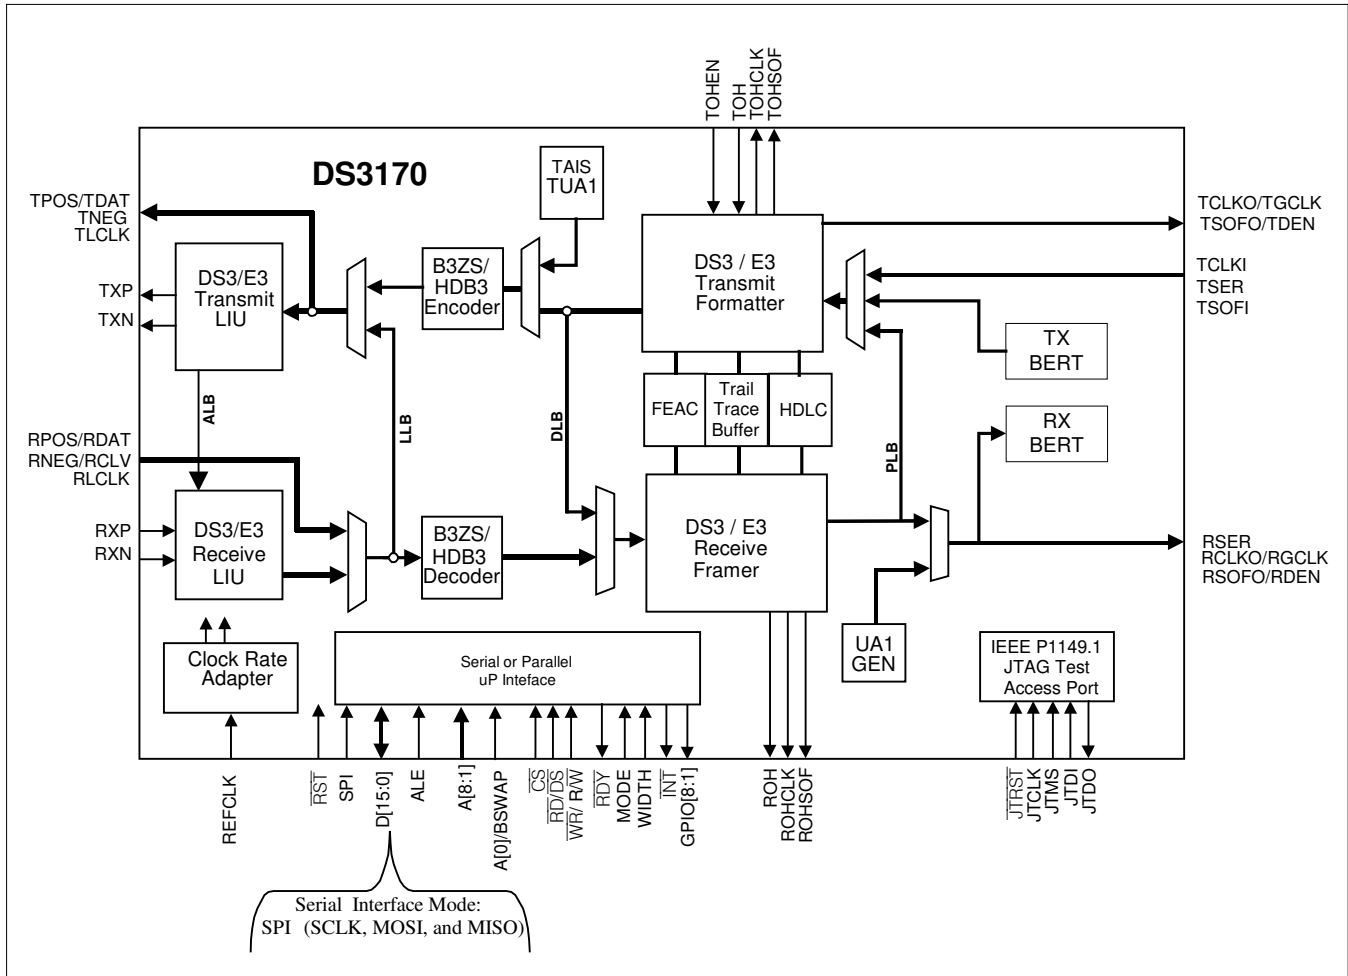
TOHEN
TOH
TOHCLK
TOHSOF

DS3170

TAIS
TUA1

TPOS/TDAT
TNEG
TLCLK

TCLKO/TGCLK
TSOFO/TDEN

DS3/E3
Transmit
LIU

B3ZS/
HDB3
Encoder

DS3 / E3
Transmit
Formatter

TCLKI
TSER
TSOFI

TXP
TXN

TX
BERT

ALB

LLB

DLB

FEAC

Trail
Trace
Buffer

HDLC

RX
BERT

RPOS/RDAT
RNEG/RCLV
RLCLK

PLB

DS3/E3
Receive
LIU

RXP
RXN

B3ZS/
HDB3
Decoder

DS3 / E3
Receive
Framer

RSER
RCLKO/RGCLK
RSOFO/RDEN

Clock Rate
Adapter

Serial or Parallel
uP Inteface

UA1
GEN

IEEE P1149.1
JTAG Test
Access Port

REFCLK
$\overline{RST}$
SPI
D[15:0]
ALE
A[8:1]
A[0]/BSWAP
$\overline{CS}$
$\overline{RD}/\overline{DS}$
$\overline{WR}$/ R/$\overline{W}$
$\overline{RDY}$
MODE
WIDTH
$\overline{INT}$
GPIO[8:1]
ROH
ROHCLK
ROHSOF
$\overline{JTRST}$
JTCLK
JTMS
JTDI
JTDO

Serial Interface Mode:
SPI (SCLK, MOSI, and MISO)